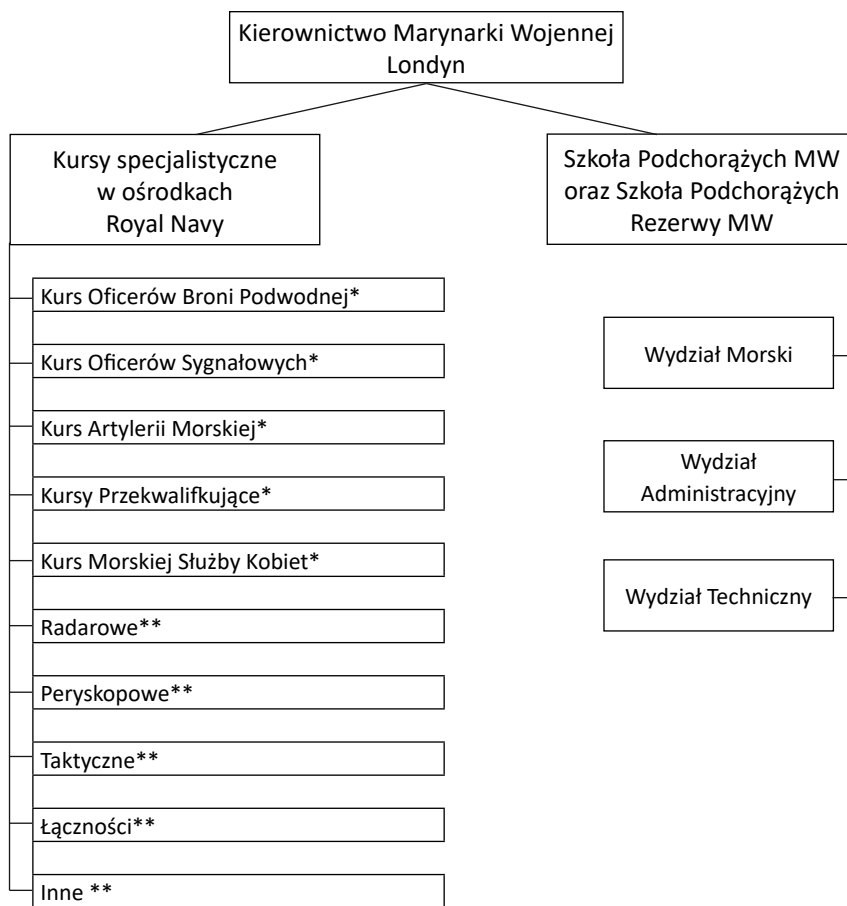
Kierownictwo Marynarki Wojennej Londyn

Kursy specjalistyczne w ośrodkach Royal Navy

Szkoła Podchorążych MW oraz Szkoła Podchorążych Rezerwy MW

Kurs Oficerów Broni Podwodnej*

Kurs Oficerów Sygnałowych*

Kurs Artylerii Morskiej*

Kursy Przekwalifkujące*

Kurs Morskiej Służby Kobiet*

Radarowe**

Peryskopowe**

Taktyczne**

Łączności**

Inne **

Wydział Morski

Wydział Administracyjny

Wydział Techniczny